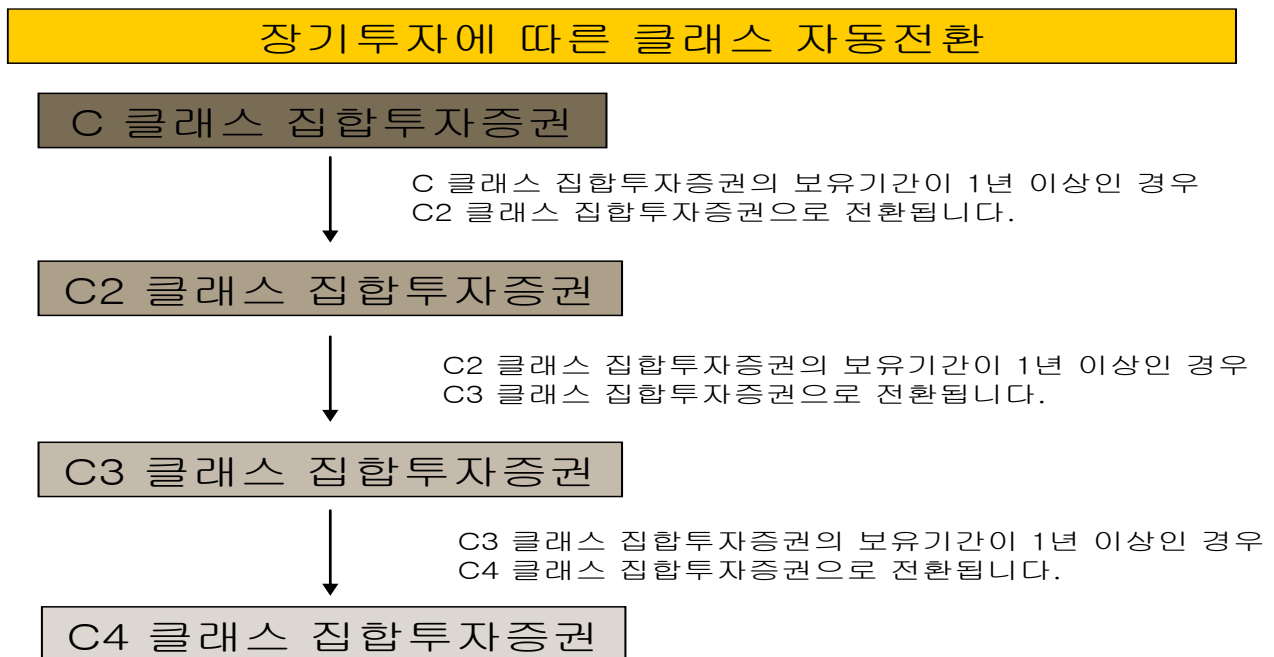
장기투자에 따른 클래스 자동전환

C 클래스 집합투자증권

C 클래스 집합투자증권의 보유기간이 1년 이상인 경우 C2 클래스 집합투자증권으로 전환됩니다.

C2 클래스 집합투자증권

C2 클래스 집합투자증권의 보유기간이 1년 이상인 경우 C3 클래스 집합투자증권으로 전환됩니다.

C3 클래스 집합투자증권

C3 클래스 집합투자증권의 보유기간이 1년 이상인 경우 C4 클래스 집합투자증권으로 전환됩니다.

C4 클래스 집합투자증권